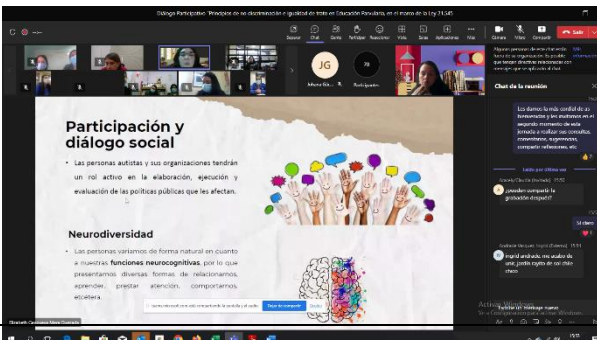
Diálogo Participativo "Principios de no discriminación e igualdad de trato en Educación Parvularia, en el marco de la Ley 21.545

Chat

Salir

JG

Chat de la reunión

Les damos la más cordial de as bienvenidas y les invitamos en el segundo momento de esta jornada a realizar sus consultas, comentarios, sugerencias, compartir reflexiones, etc

¿pueden compartir la grabación después?

Sí claro

Ingrid Andrade, me acabo de unir, podría copiar en el chat claro

Participación y diálogo social

Las personas autistas y sus organizaciones tendrán un rol activo en la elaboración, ejecución y evaluación de las políticas públicas que les afectan.

Neurodiversidad

Las personas variamos de forma natural en cuanto a nuestras funciones neurocognitivas, por lo que presentamos diversas formas de relacionarnos, aprender, prestar atención, comportarnos, etcétera.

Dejar de compartir

Ocultar

Activar Windows